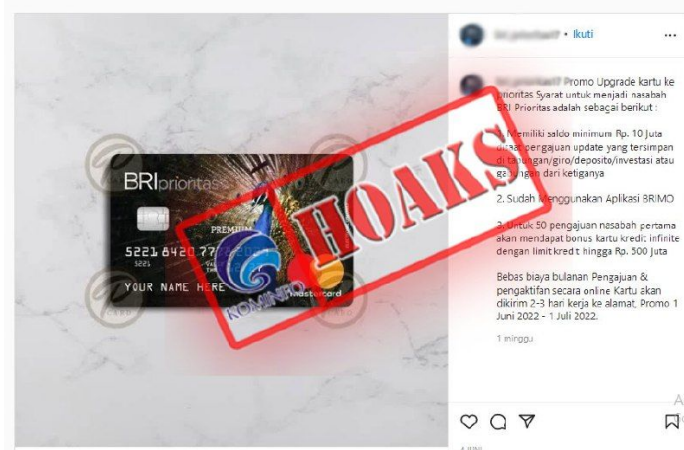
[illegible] • Ikuti

...

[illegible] Promo Upgrade kartu ke prioritas Syarat untuk menjadi nasabah BRI Prioritas adalah sebagai berikut :

1. Memiliki saldo minimum Rp. 10 Juta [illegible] pengajuan update yang tersimpan di tabungan/giro/deposito/investasi atau gabungan dari ketiganya

2. Sudah Menggunakan Aplikasi BRIMO

3. Untuk 50 pengajuan nasabah pertama akan mendapat bonus kartu kredi; infinite dengan limit kredit hingga Rp. 500 Juta

Bebas biaya bulanan Pengajuan & pengaktifan secara online Kartu akan dikirim 2-3 hari kerja ke alamat, Promo 1 Juni 2022 - 1 Juli 2022.

1 minggu

BRIprioritas

PREMIUM

5221 8420 77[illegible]

5221

YOUR NAME HERE

mastercard

HOAKS

KOMINFO